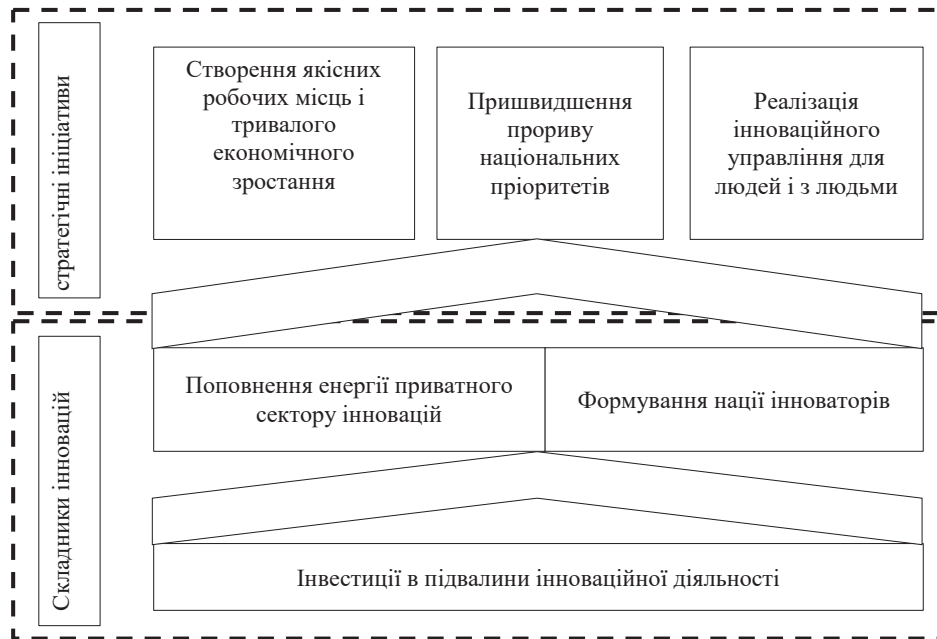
стратегічні ініціативи

Створення якісних робочих місць і тривалого економічного зростання

Пришвидшення прориву національних пріоритетів

Реалізація інноваційного управління для людей і з людьми

Складники інновацій

Поповнення енергії приватного сектору інновацій

Формування нації інноваторів

Інвестиції в підвалини інноваційної діяльності